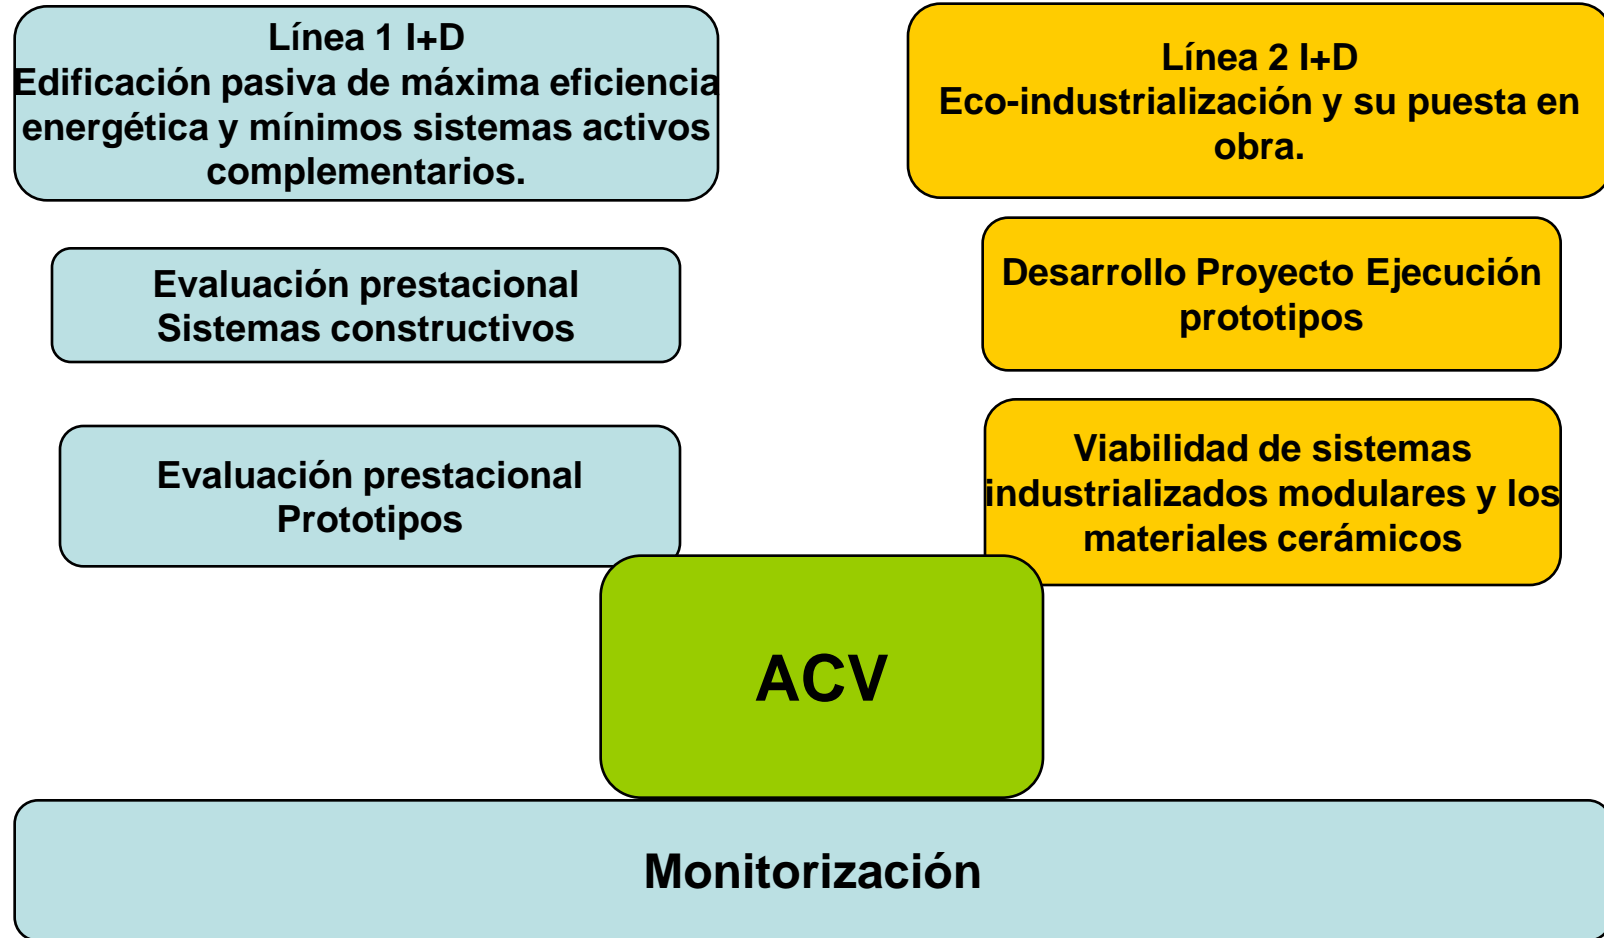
Línea 1 I+D
Edificación pasiva de máxima eficiencia energética y mínimos sistemas activos complementarios.

Línea 2 I+D
Eco-industrialización y su puesta en obra.

Evaluación prestacional
Sistemas constructivos

Desarrollo Proyecto Ejecución prototipos

Evaluación prestacional
Prototipos

Viabilidad de sistemas industrializados modulares y los materiales cerámicos

ACV

Monitorización